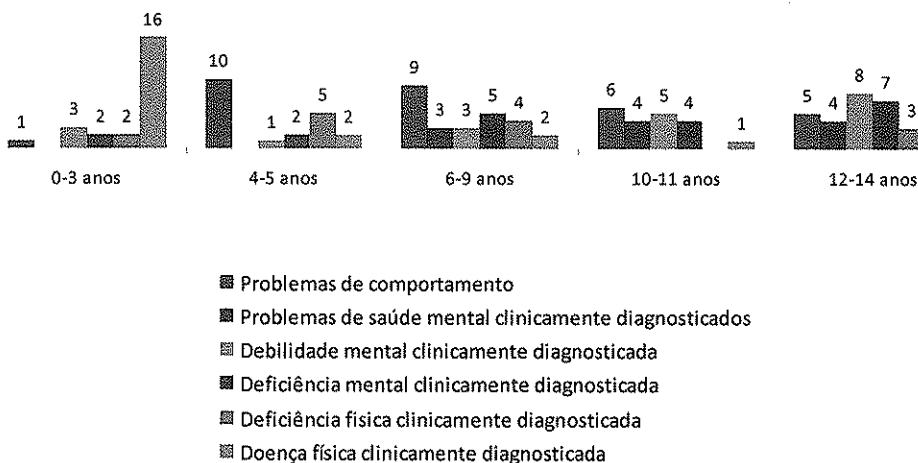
1 3 2 2 16

10 1 2 5 2

9 3 3 5 4 2

6 4 5 4 1

5 4 8 7 3

0-3 anos

4-5 anos

6-9 anos

10-11 anos

12-14 anos

Problemas de comportamento
Problemas de saúde mental clinicamente diagnosticados
Debilidade mental clinicamente diagnosticada
Deficiência mental clinicamente diagnosticada
Deficiência fisica clinicamente diagnosticada
Doença física clinicamente diagnosticada